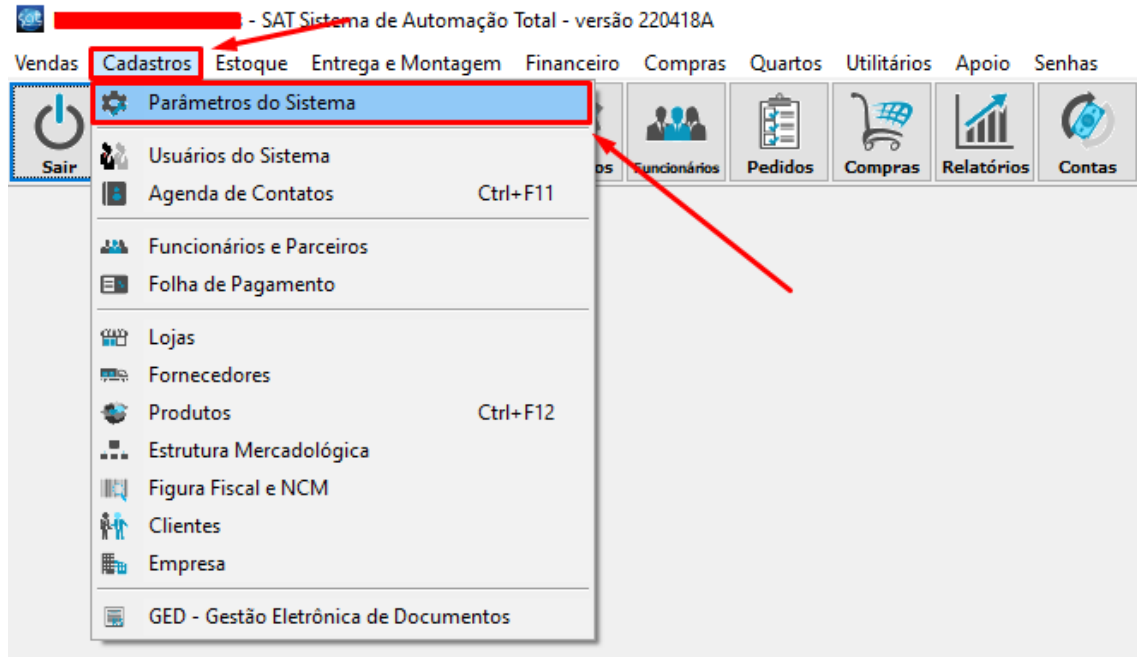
sat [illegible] - SAT Sistema de Automação Total - versão 220418A

Vendas Cadastros Estoque Entrega e Montagem Financeiro Compras Quartos Utilitários Apoio Senhas

Sair

Parâmetros do Sistema

Usuários do Sistema
Agenda de Contatos Ctrl+F11

Funcionários e Parceiros
Folha de Pagamento

Lojas
Fornecedores
Produtos Ctrl+F12
Estrutura Mercadológica
Figura Fiscal e NCM
Clientes
Empresa

GED - Gestão Eletrônica de Documentos

os Funcionários Pedidos Compras Relatórios Contas